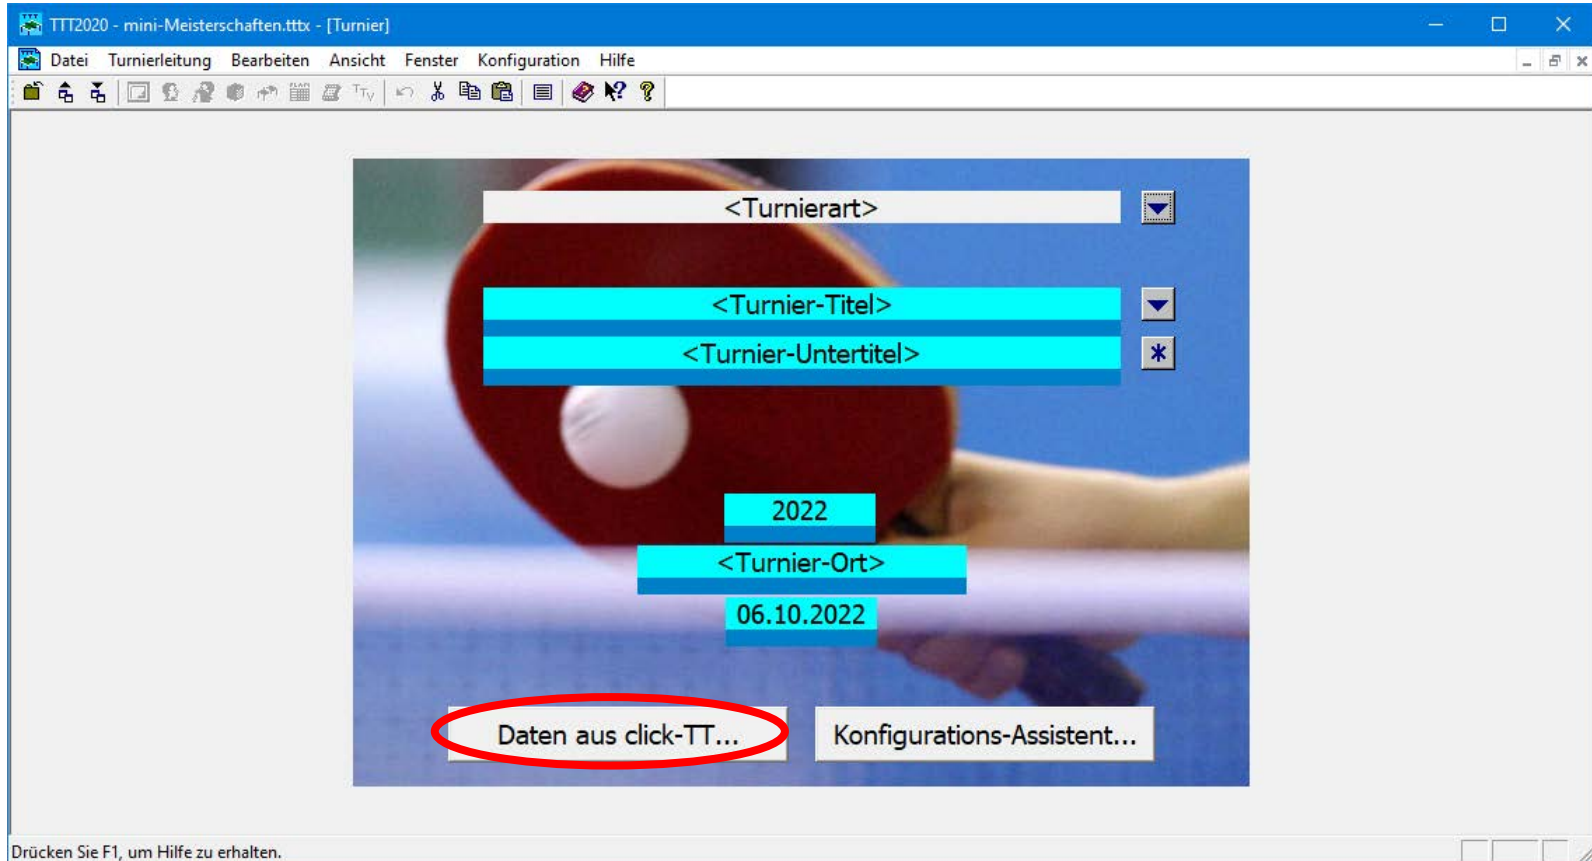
TTT2020 - mini-Meisterschaften.tttx - [Turnier]

Datei Turnierleitung Bearbeiten Ansicht Fenster Konfiguration Hilfe

<Turnierart>

<Turnier-Titel>

<Turnier-Untertitel>

*

2022

<Turnier-Ort>

06.10.2022

Daten aus click-TT...

Konfigurations-Assistent...

Drücken Sie F1, um Hilfe zu erhalten.